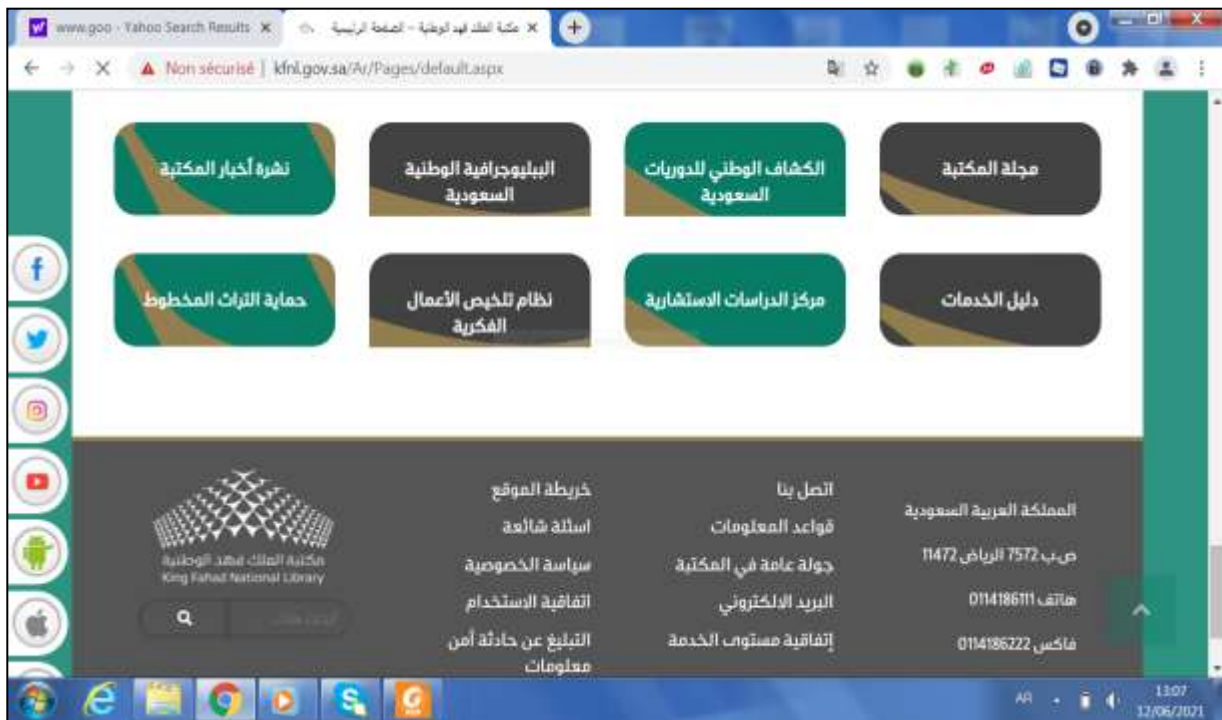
www.goo - Yahoo Search Results ×

مكتبة الملك فهد الوطنية - الصفحة الرئيسية ×

Non sécurisé | kfnl.gov.sa/Ar/Pages/default.aspx

مجلة المكتبة

الكشاف الوطني للدوريات السعودية

الببليوجرافية الوطنية السعودية

نشرة أخبار المكتبة

دليل الخدمات

مركز الدراسات الاستشارية

نظام تلخيص الأعمال الفكرية

حماية التراث المخطوط

المملكة العربية السعودية

ص.ب 7572 الرياض 11472

هاتف 0114186111

فاكس 0114186222

اتصل بنا

قواعد المعلومات

جولة عامة في المكتبة

البريد الالكتروني

إتفاقية مستوى الخدمة

خريطة الموقع

اسئلة شائعة

سياسة الخصوصية

اتفاقية الاستخدام

التبليغ عن حادثة أمن معلومات

مكتبة الملك فهد الوطنية
King Fahad National Library

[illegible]

AR

13:07
12/06/2021